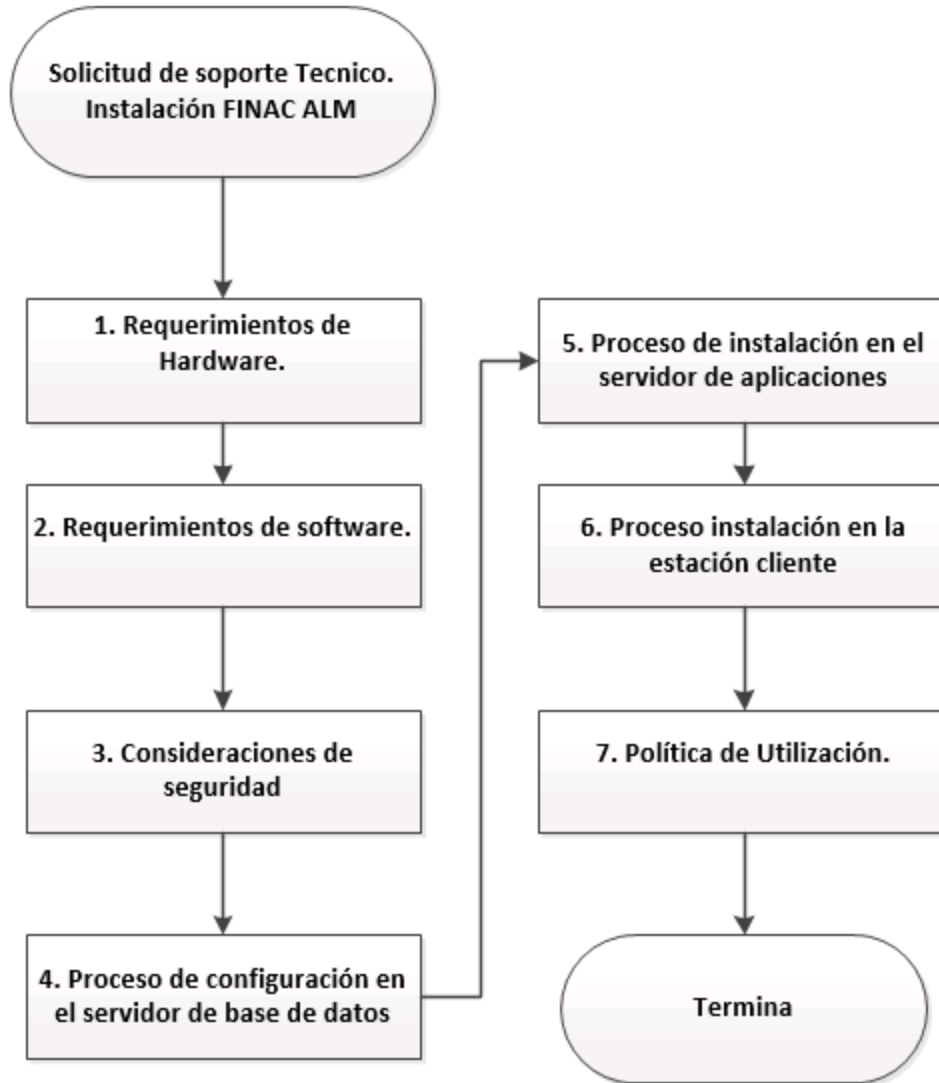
Solicitud de soporte Tecnico. Instalación FINAC ALM

1. Requerimientos de Hardware.

2. Requerimientos de software.

3. Consideraciones de seguridad

4. Proceso de configuración en el servidor de base de datos

5. Proceso de instalación en el servidor de aplicaciones

6. Proceso instalación en la estación cliente

7. Política de Utilización.

Termina